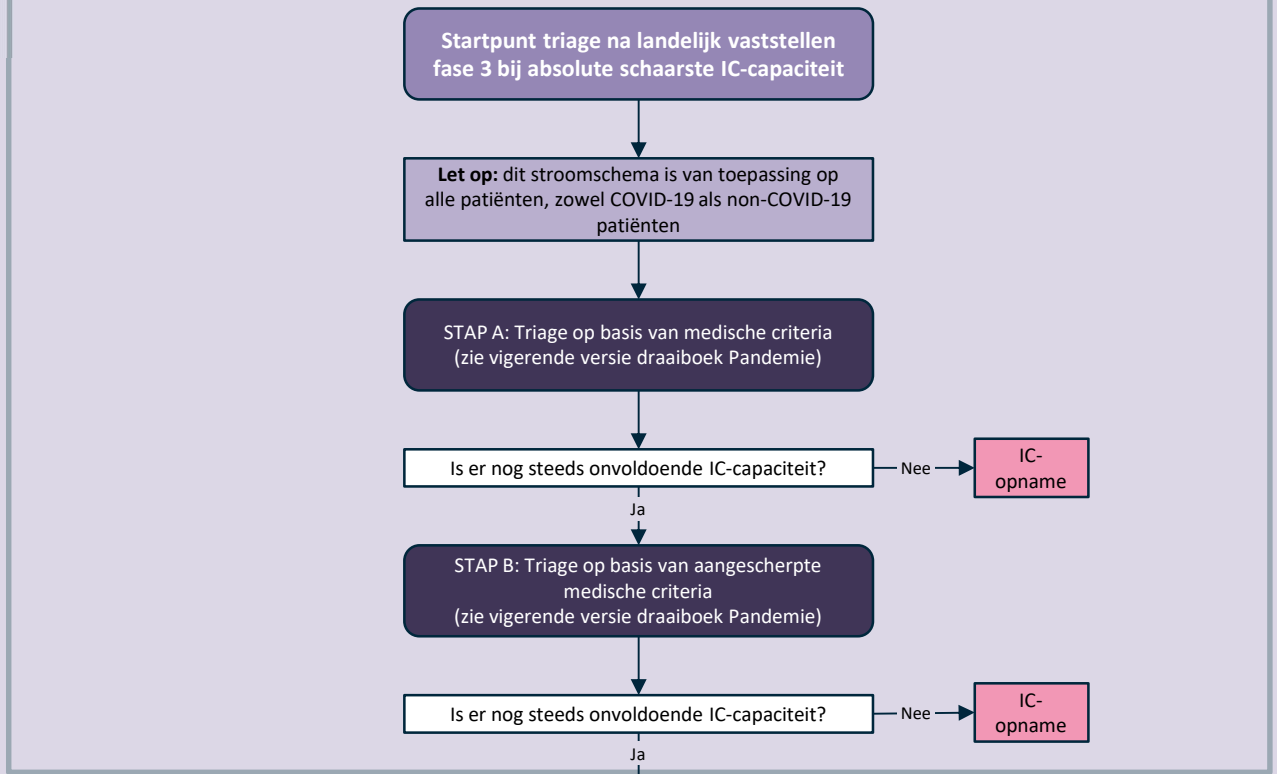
Startpunt triage na landelijk vaststellen fase 3 bij absolute schaarste IC-capaciteit

Let op: dit stroomschema is van toepassing op alle patiënten, zowel COVID-19 als non-COVID-19 patiënten

STAP A: Triage op basis van medische criteria (zie vigerende versie draaiboek Pandemie)

Is er nog steeds onvoldoende IC-capaciteit?

Nee

IC-opname

Ja

STAP B: Triage op basis van aangescherpte medische criteria (zie vigerende versie draaiboek Pandemie)

Is er nog steeds onvoldoende IC-capaciteit?

Nee

IC-opname

Ja